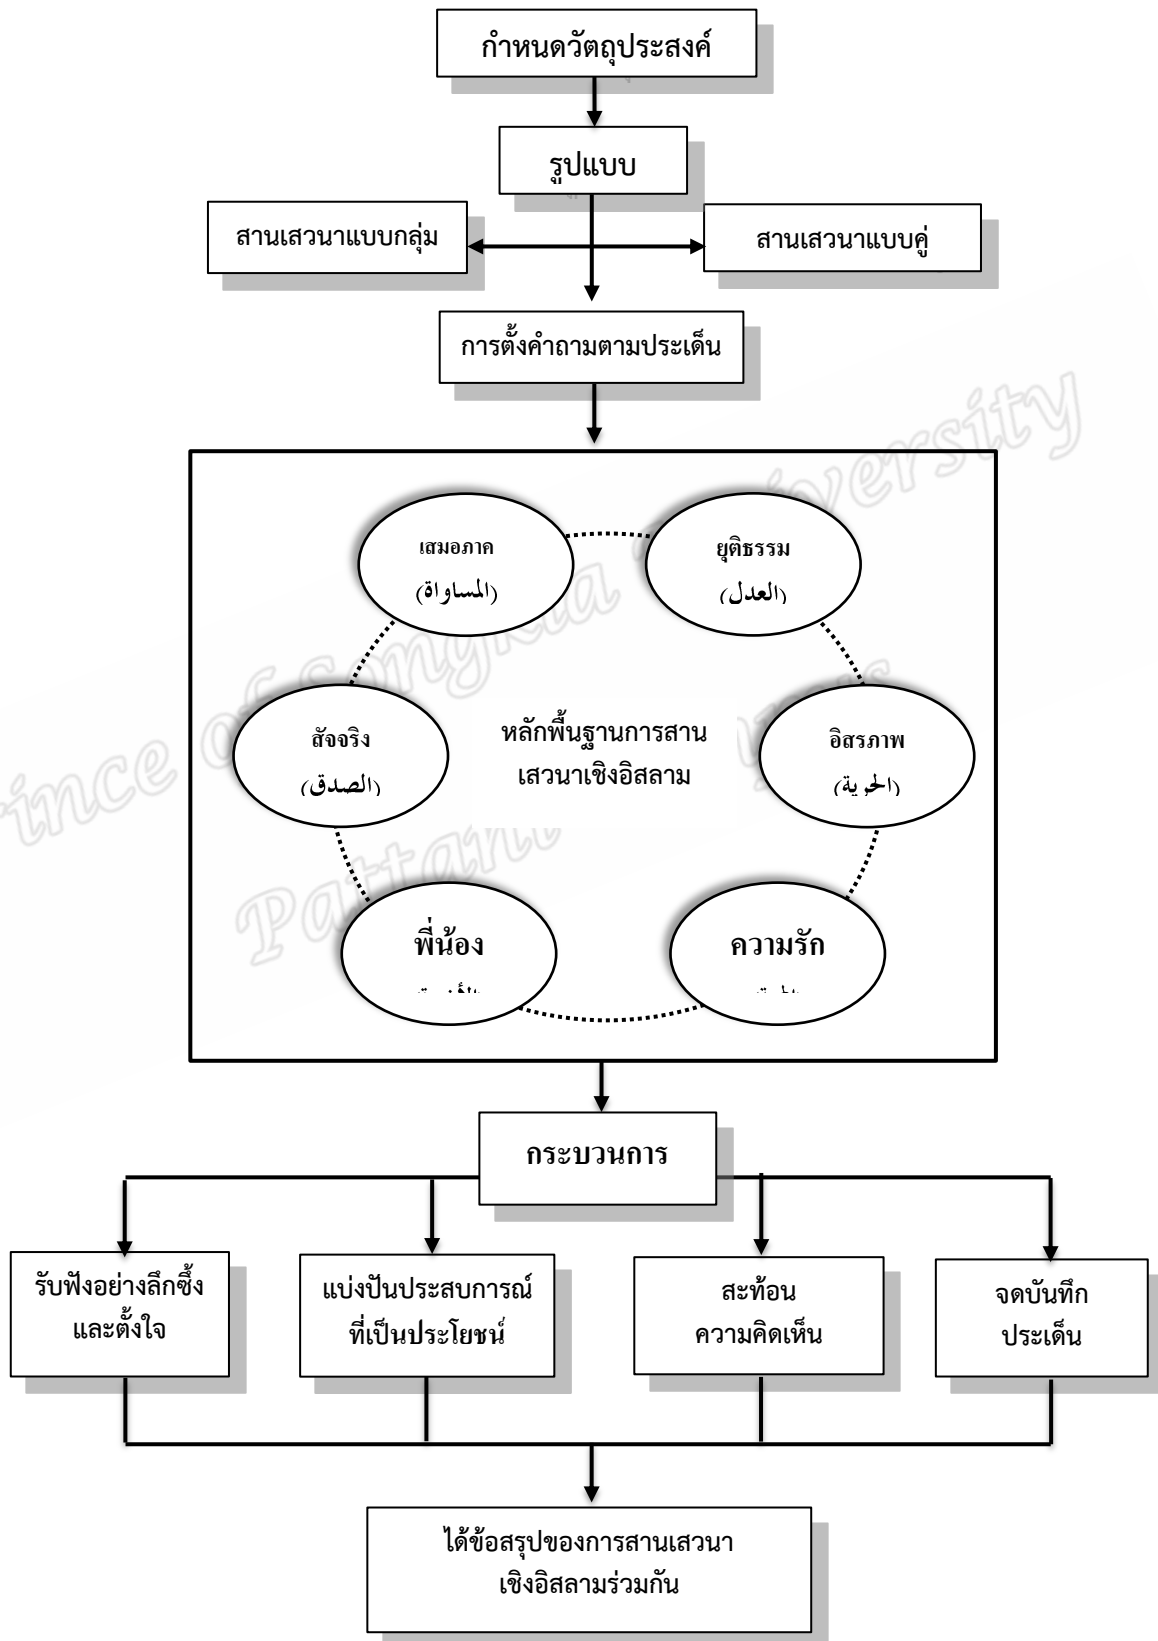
กำหนดวัตถุประสงค์

รูปแบบ

สานเสวนาแบบกลุ่ม

สานเสวนาแบบคู่

การตั้งคำถามตามประเด็น

เสมอภาค
(المساواة)

ยุติธรรม
(العدل)

สัจจริง
(الصدق)

หลักพื้นฐานการสานเสวนาเชิงอิสลาม

อิสรภาพ
(الحرية)

พี่น้อง
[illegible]

ความรัก
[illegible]

กระบวนการ

รับฟังอย่างลึกซึ้งและตั้งใจ

แบ่งปันประสบการณ์ที่เป็นประโยชน์

สะท้อนความคิดเห็น

จดบันทึกประเด็น

ได้ข้อสรุปของการสานเสวนาเชิงอิสลามร่วมกัน

Prince of Songkla University
Pattani Campus